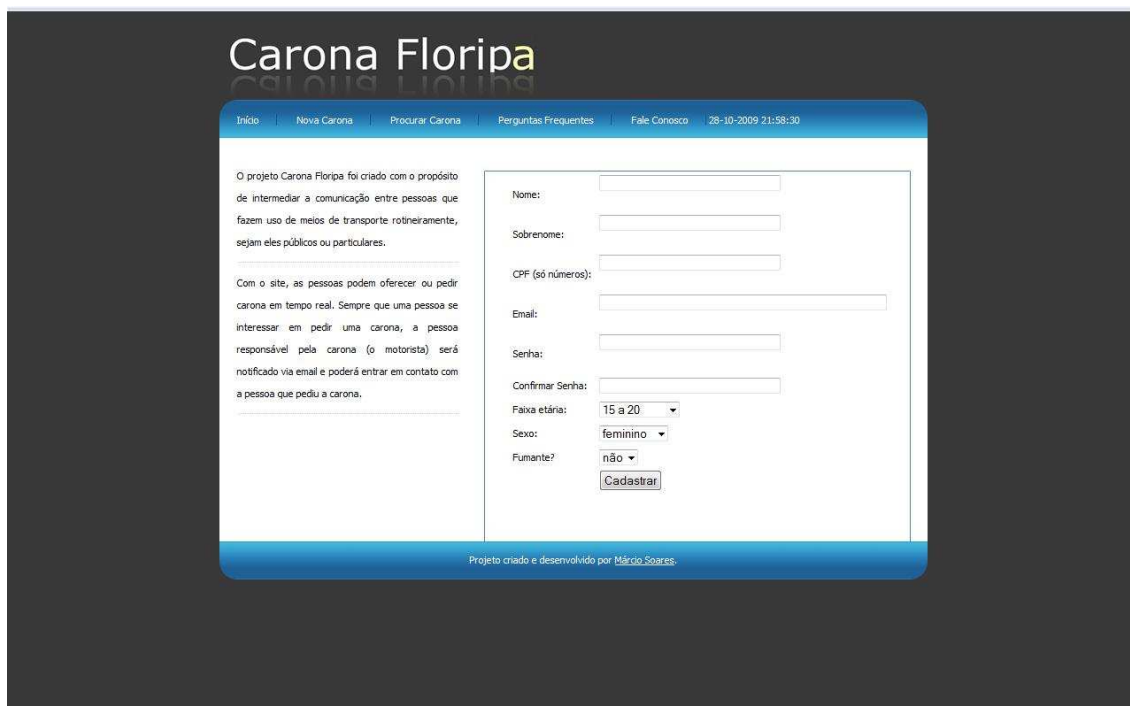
Carona Floripa

Início | Nova Carona | Procurar Carona | Perguntas Frequentes | Fale Conosco | 28-10-2009 21:58:30

O projeto Carona Floripa foi criado com o propósito de intermediar a comunicação entre pessoas que fazem uso de meios de transporte rotineiramente, sejam eles públicos ou particulares.

Com o site, as pessoas podem oferecer ou pedir carona em tempo real. Sempre que uma pessoa se interessar em pedir uma carona, a pessoa responsável pela carona (o motorista) será notificado via email e poderá entrar em contato com a pessoa que pediu a carona.

Nome:
Sobrenome:
CPF (só números):
Email:
Senha:
Confirmar Senha:
Faixa etária: 15 a 20
Sexo: feminino
Fumante? não
Cadastrar

Projeto criado e desenvolvido por Márcio Soares.